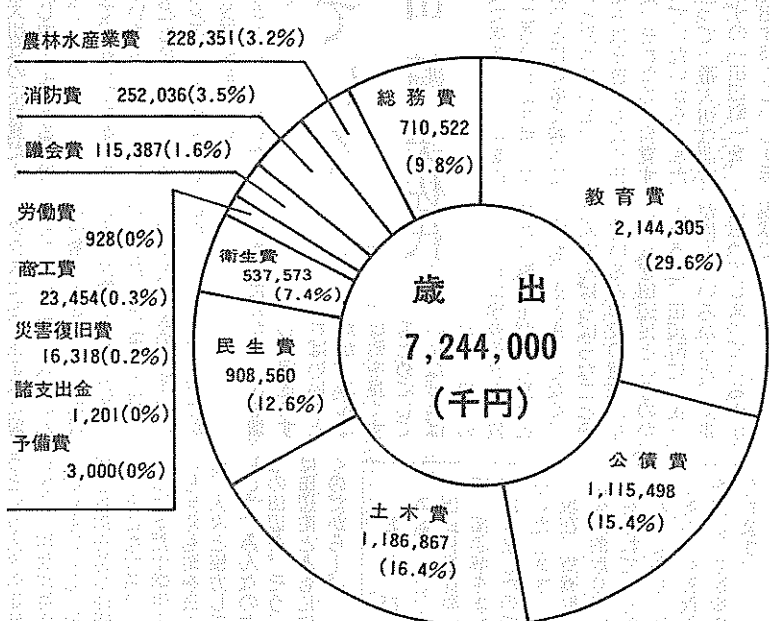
農林水産業費　228,351(3.2%)

消防費　252,036(3.5%)

議会費 115,387(1.6%)

労働費
928(0%)
商工費
23,454(0.3%)
災害復旧費
16,318(0.2%)
諸支出金
1,201(0%)
予備費
3,000(0%)

総務費
710,522
(9.8%)

教育費
2,144,305
(29.6%)

衛生費
537,573
(7.4%)

民生費
908,560
(12.6%)

歳　出
7,244,000
(千円)

公債費
1,115,498
(15.4%)

土木費
1,186,867
(16.4%)